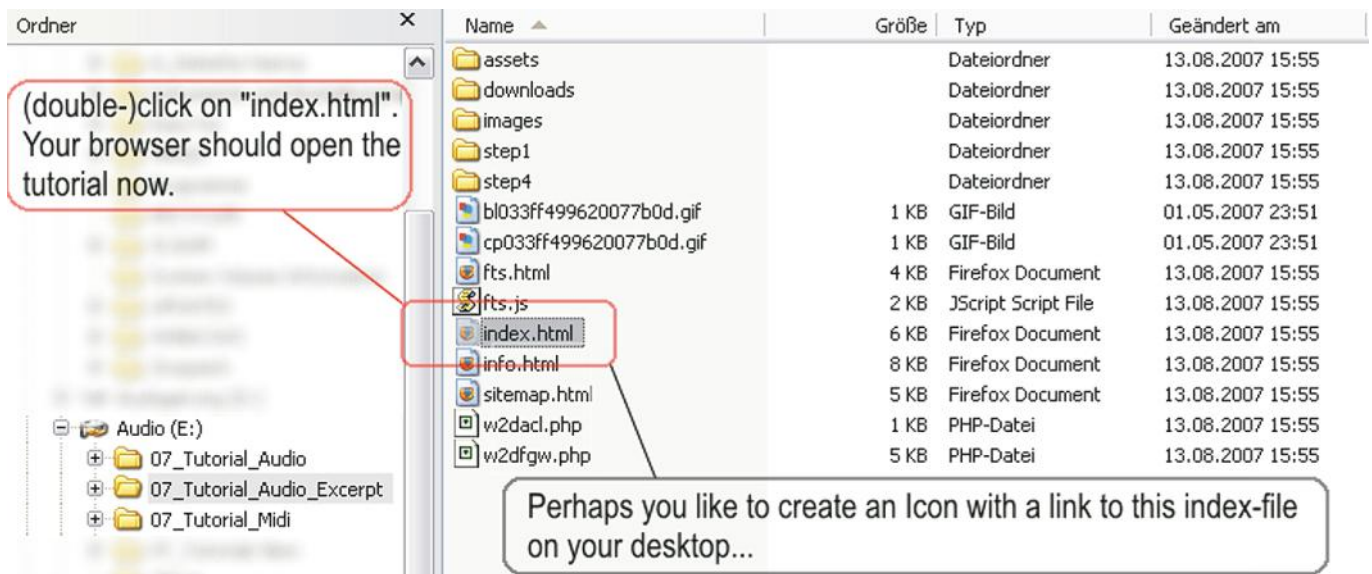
Ordner ×

(double-)click on "index.html". Your browser should open the tutorial now.

Audio (E:)
07_Tutorial_Audio
07_Tutorial_Audio_Excerpt
07_Tutorial_Midi

| Name | Größe | Typ | Geändert am |
|---|---|---|---|
| assets | | Dateiordner | 13.08.2007 15:55 |
| downloads | | Dateiordner | 13.08.2007 15:55 |
| images | | Dateiordner | 13.08.2007 15:55 |
| step1 | | Dateiordner | 13.08.2007 15:55 |
| step4 | | Dateiordner | 13.08.2007 15:55 |
| bl033ff499620077b0d.gif | 1 KB | GIF-Bild | 01.05.2007 23:51 |
| cp033ff499620077b0d.gif | 1 KB | GIF-Bild | 01.05.2007 23:51 |
| fts.html | 4 KB | Firefox Document | 13.08.2007 15:55 |
| fts.js | 2 KB | JScript Script File | 13.08.2007 15:55 |
| index.html | 6 KB | Firefox Document | 13.08.2007 15:55 |
| info.html | 8 KB | Firefox Document | 13.08.2007 15:55 |
| sitemap.html | 5 KB | Firefox Document | 13.08.2007 15:55 |
| w2dacl.php | 1 KB | PHP-Datei | 13.08.2007 15:55 |
| w2dfgw.php | 5 KB | PHP-Datei | 13.08.2007 15:55 |

Perhaps you like to create an Icon with a link to this index-file on your desktop...